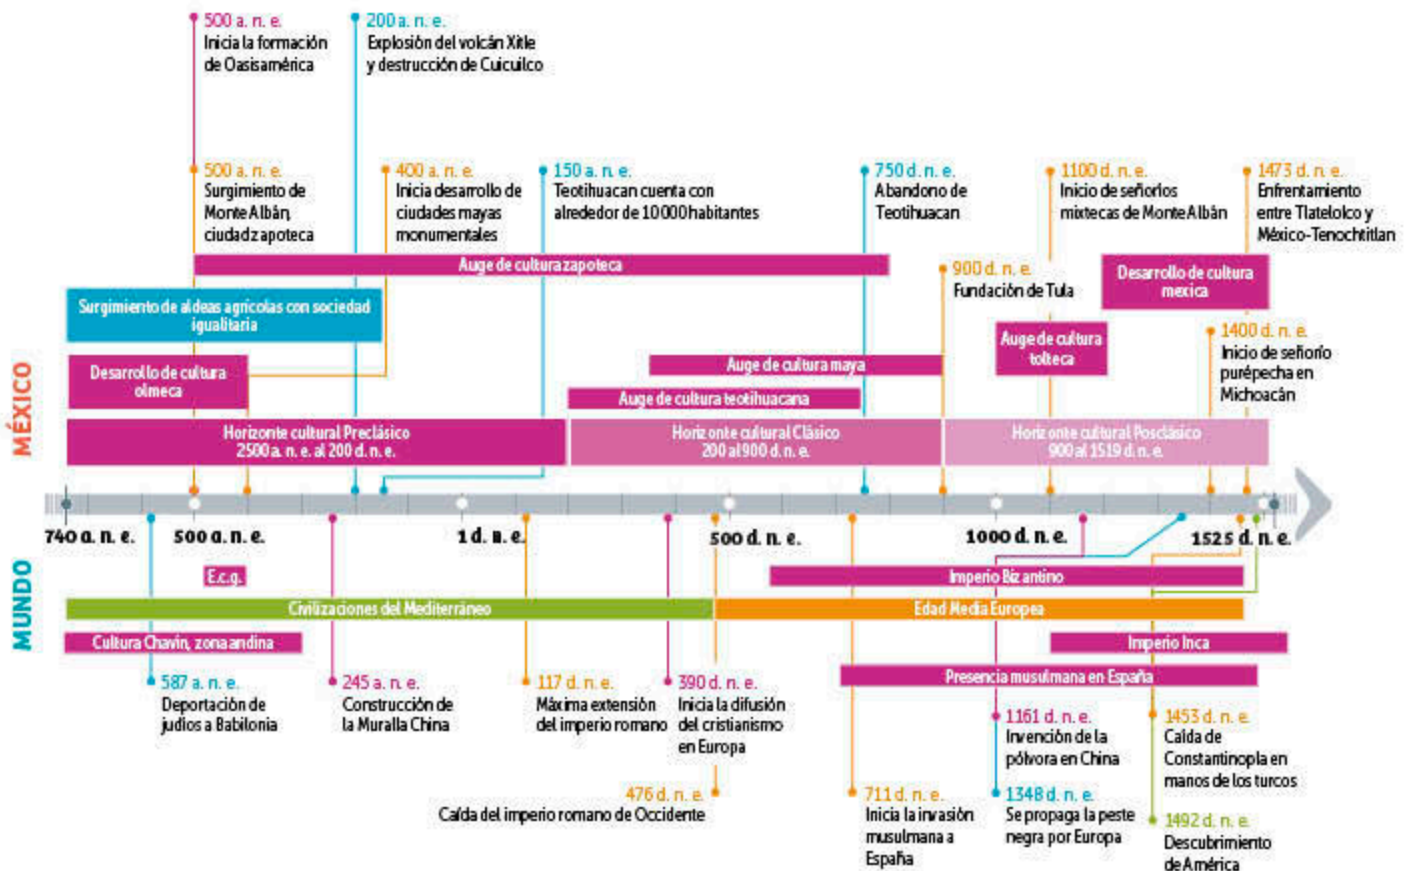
500 a. n. e.
Inicia la formación de Oasisamérica

200 a. n. e.
Explosión del volcán Xitle y destrucción de Cuicuilco

500 a. n. e.
Surgimiento de Monte Albán, ciudad zapoteca

400 a. n. e.
Inicia desarrollo de ciudades mayas monumentales

150 a. n. e.
Teotihuacan cuenta con alrededor de 10 000 habitantes

750 d. n. e.
Abandono de Teotihuacan

1100 d. n. e.
Inicio de señoríos mixtecas de Monte Albán

1473 d. n. e.
Enfrentamiento entre Tlatelolco y México-Tenochtitlan

Auge de cultura zapoteca

900 d. n. e.
Fundación de Tula

Desarrollo de cultura mexica

Surgimiento de aldeas agrícolas con sociedad igualitaria

Auge de cultura tolteca

1400 d. n. e.
Inicio de señorío purépecha en Michoacán

Desarrollo de cultura olmeca

Auge de cultura maya

Auge de cultura teotihuacana

MÉXICO

Horizonte cultural Preclásico
2500 a. n. e. al 200 d. n. e.

Horizonte cultural Clásico
200 al 900 d. n. e.

Horizonte cultural Posclásico
900 al 1519 d. n. e.

740 a. n. e.

500 a. n. e.

1 d. n. e.

500 d. n. e.

1000 d. n. e.

1525 d. n. e.

E.c.g.

Imperio Bizantino

MUNDO

Civilizaciones del Mediterráneo

Edad Media Europea

Cultura Chavín, zona andina

Imperio Inca

Presencia musulmana en España

587 a. n. e.
Deportación de judíos a Babilonia

245 a. n. e.
Construcción de la Muralla China

117 d. n. e.
Máxima extensión del imperio romano

390 d. n. e.
Inicia la difusión del cristianismo en Europa

1161 d. n. e.
Invención de la pólvora en China

1453 d. n. e.
Caída de Constantinopla en manos de los turcos

476 d. n. e.
Caída del imperio romano de Occidente

711 d. n. e.
Inicia la invasión musulmana a España

1348 d. n. e.
Se propaga la peste negra por Europa

1492 d. n. e.
Descubrimiento de América